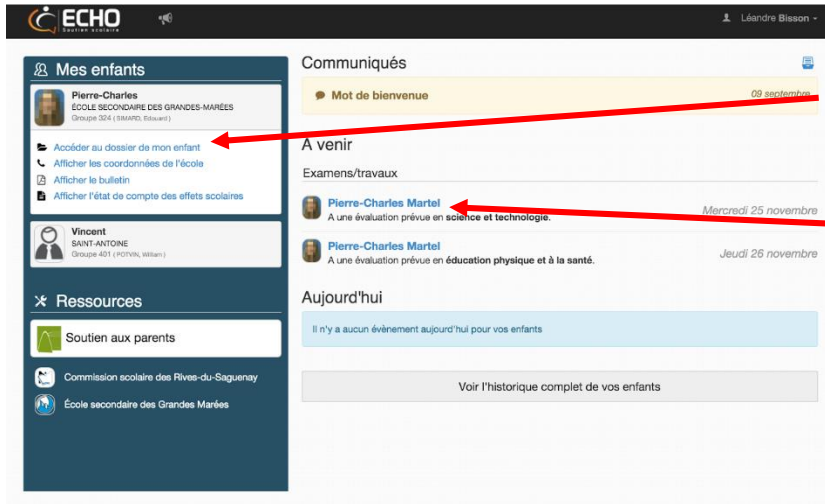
ECHO
Soutien scolaire

Léandre Bisson

Mes enfants

Pierre-Charles
ÉCOLE SECONDAIRE DES GRANDES-MARÉES
Groupe 324 ( SIMARD, Edouard )

Accéder au dossier de mon enfant
Afficher les coordonnées de l'école
Afficher le bulletin
Afficher l'état de compte des effets scolaires

Vincent
SAINT-ANTOINE
Groupe 401 ( POTVIN, William )

Ressources

Soutien aux parents

Commission scolaire des Rives-du-Saguenay
École secondaire des Grandes Marées

Communiqués

Mot de bienvenue
09 septembre

À venir

Examens/travaux

Pierre-Charles Martel
A une évaluation prévue en science et technologie.
Mercredi 25 novembre

Pierre-Charles Martel
A une évaluation prévue en éducation physique et à la santé.
Jeudi 26 novembre

Aujourd'hui

Il n'y a aucun évènement aujourd'hui pour vos enfants

Voir l'historique complet de vos enfants